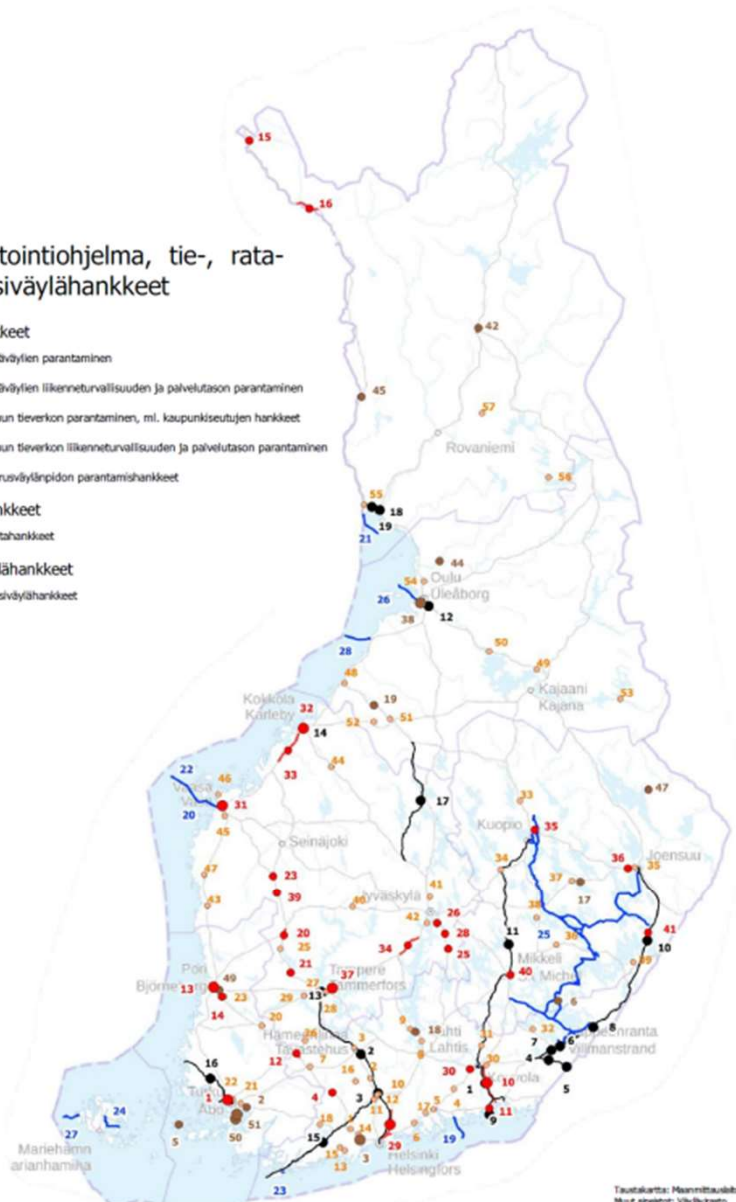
tointiohjelma, tie-, rata-
siväylähankkeet

kkeet
äväylien parantaminen
äväylien liikenneturvallisuuden ja palvelutason parantaminen
un tieverkon parantaminen, ml. kaupunkiseutujen hankkeet
un tieverkon liikenneturvallisuuden ja palvelutason parantaminen
rusväylänpidon parantamishankkeet

nkkeet
tahankkeet

lähankkeet
siväylähankkeet

15
16
42
45
57
Rovaniemi
56
55
18
19
21
44
54
Oulu
Uleåborg
26
38
12
28
50
49
Kajaani
Kajana
53
48
19
Kokkola
Karleby
32
14
52
51
33
44
22
Vaasa
Vasa
46
31
20
45
17
33
47
Kuopio
35
Seinäjoki
47
34
36
Joensuu
35
23
37
43
39
41
Jyväskylä
46
17
26
42
28
38
20
25
11
25
36
41
34
10
21
37
Tampere
Tammerfors
40
Mikkeli
S:t Michel
39
Pori
Björneborg
49
13
23
29
27
13
14
20
32
8
Hämeenlinna
Tavastehus
28
3
2
18
Lahti
Lahtis
31
6
Lappeenranta
Villmanstrand
7
4
5
12
16
16
30
30
1
10
Kouvola
Turku
Åbo
22
21
2
4
7
3
10
11
12
17
5
4
11
9
1
8
51
50
19
24
27
Mariehamn
Maarianhamina
5
15
18
14
29
Helsinki
Helsingfors
13
3
23

Taustakartta: Maanmittauslait
Muut aineistot: Väylävirasto